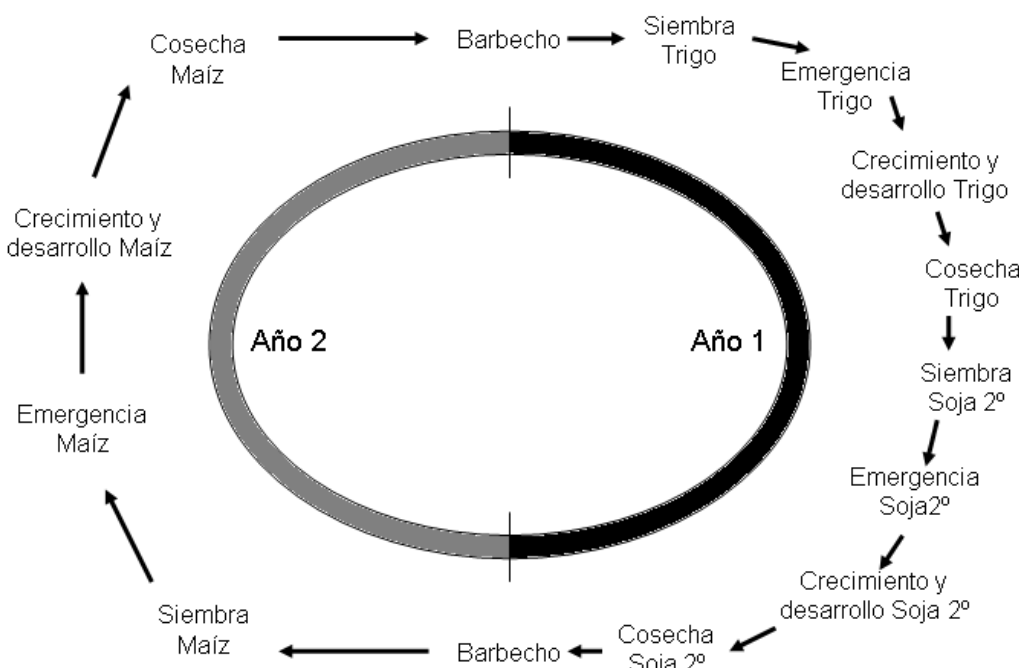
Cosecha Maíz

Barbecho

Siembra Trigo

Emergencia Trigo

Crecimiento y desarrollo Trigo

Cosecha Trigo

Siembra Soja 2º

Emergencia Soja2º

Crecimiento y desarrollo Soja 2º

Cosecha Soja 2º

Barbecho

Siembra Maíz

Emergencia Maíz

Crecimiento y desarrollo Maíz

Año 2

Año 1